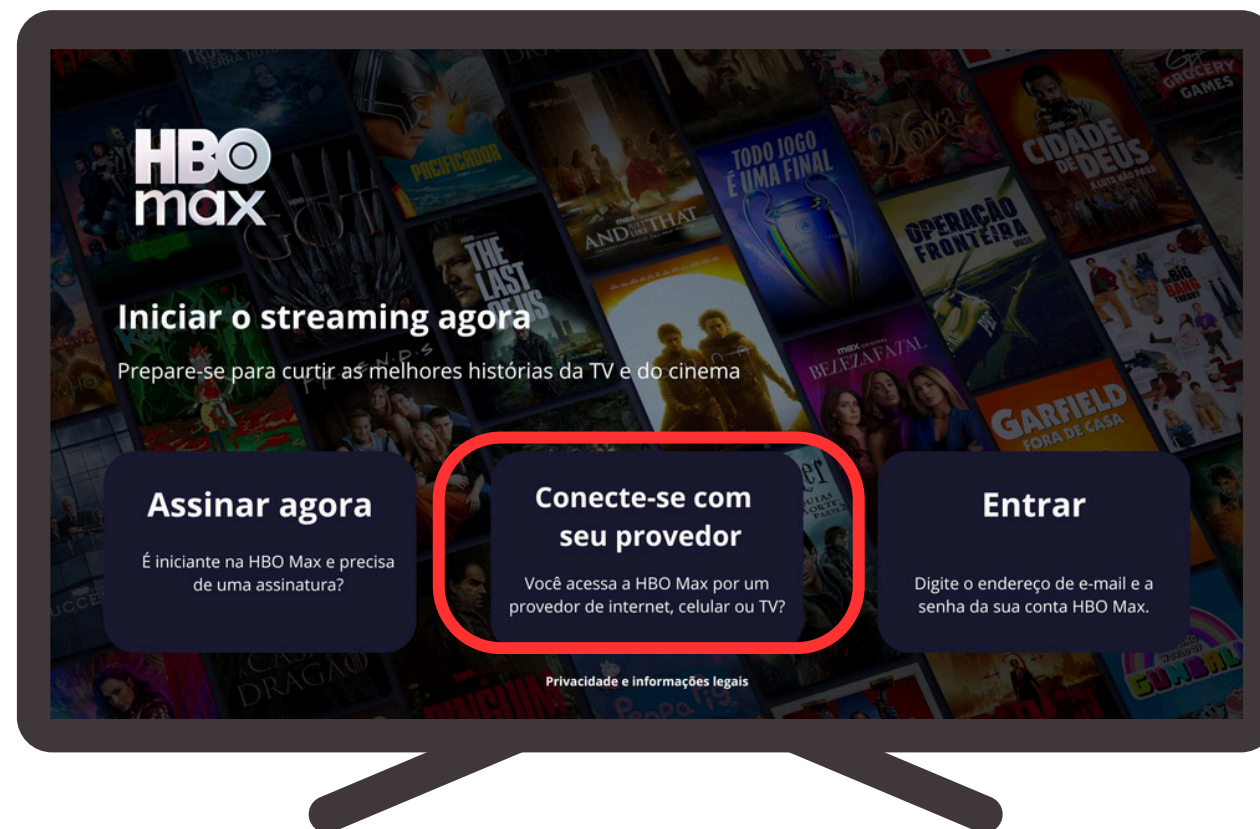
HBO max

Iniciar o streaming agora

Prepare-se para curtir as melhores histórias da TV e do cinema

Assinar agora

É iniciante na HBO Max e precisa de uma assinatura?

Conecte-se com seu provedor

Você acessa a HBO Max por um provedor de internet, celular ou TV?

Entrar

Digite o endereço de e-mail e a senha da sua conta HBO Max.

Privacidade e informações legais